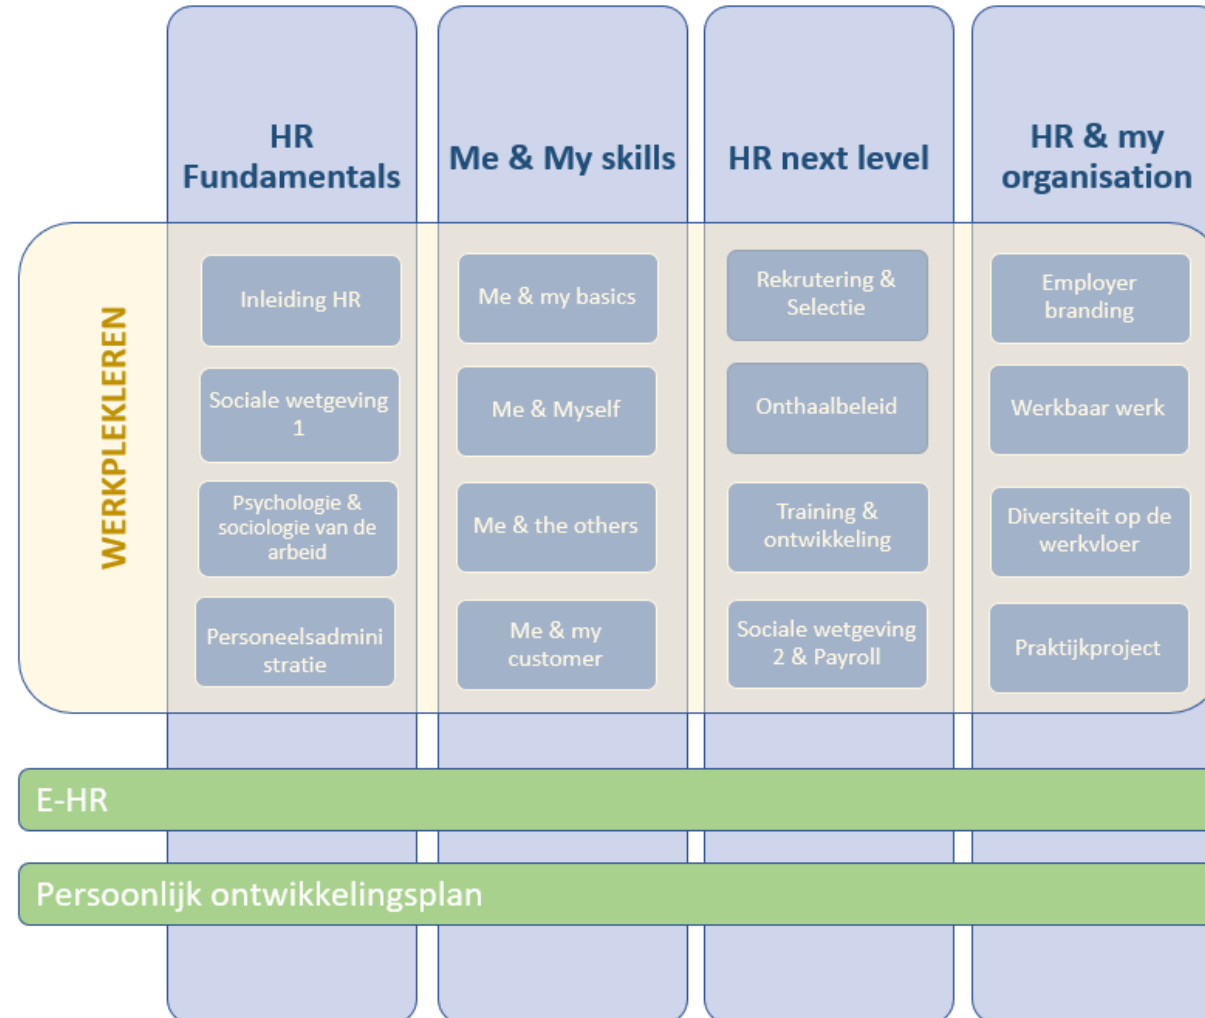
HR Fundamentals

Me & My skills

HR next level

HR & my organisation

WERKPLEKLEREN

Inleiding HR

Sociale wetgeving 1

Psychologie & sociologie van de arbeid

Personeelsadministratie

Me & my basics

Me & Myself

Me & the others

Me & my customer

Rekrutering & Selectie

Onthaalbeleid

Training & ontwikkeling

Sociale wetgeving 2 & Payroll

Employer branding

Werkbaar werk

Diversiteit op de werkvloer

Praktijkproject

E-HR

Persoonlijk ontwikkelingsplan